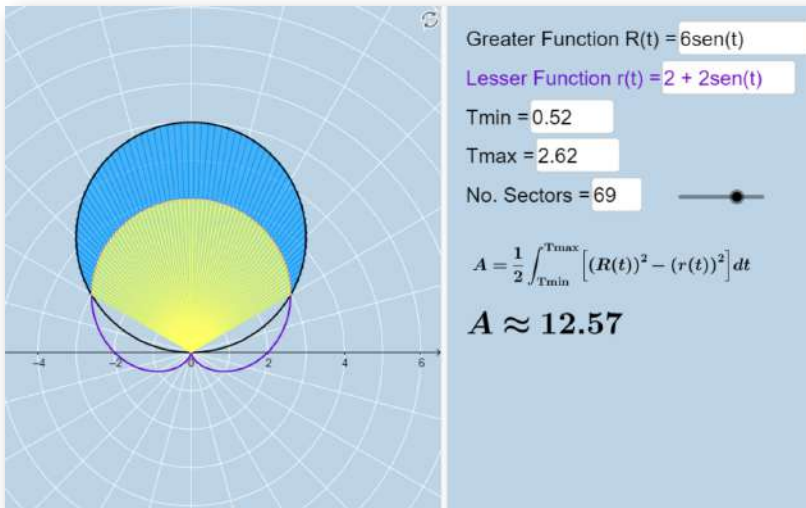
-4
-2
0
2
4
6

Greater Function R(t) = 6sen(t)

Lesser Function r(t) = 2 + 2sen(t)

Tmin = 0.52

Tmax = 2.62

No. Sectors = 69

$A = \frac{1}{2}\int_{\text{Tmin}}^{\text{Tmax}} \left[(R(t))^2 - (r(t))^2\right] dt$

$A \approx 12.57$